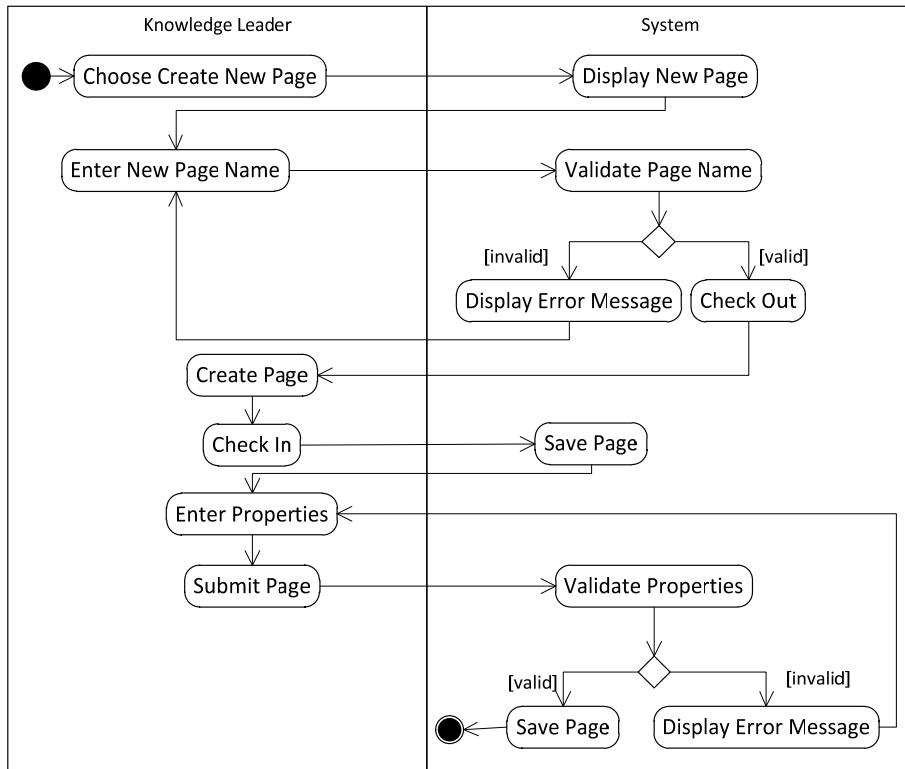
Knowledge Leader

System

Choose Create New Page

Display New Page

Enter New Page Name

Validate Page Name

[invalid]

[valid]

Display Error Message

Check Out

Create Page

Check In

Save Page

Enter Properties

Submit Page

Validate Properties

[valid]

[invalid]

Save Page

Display Error Message